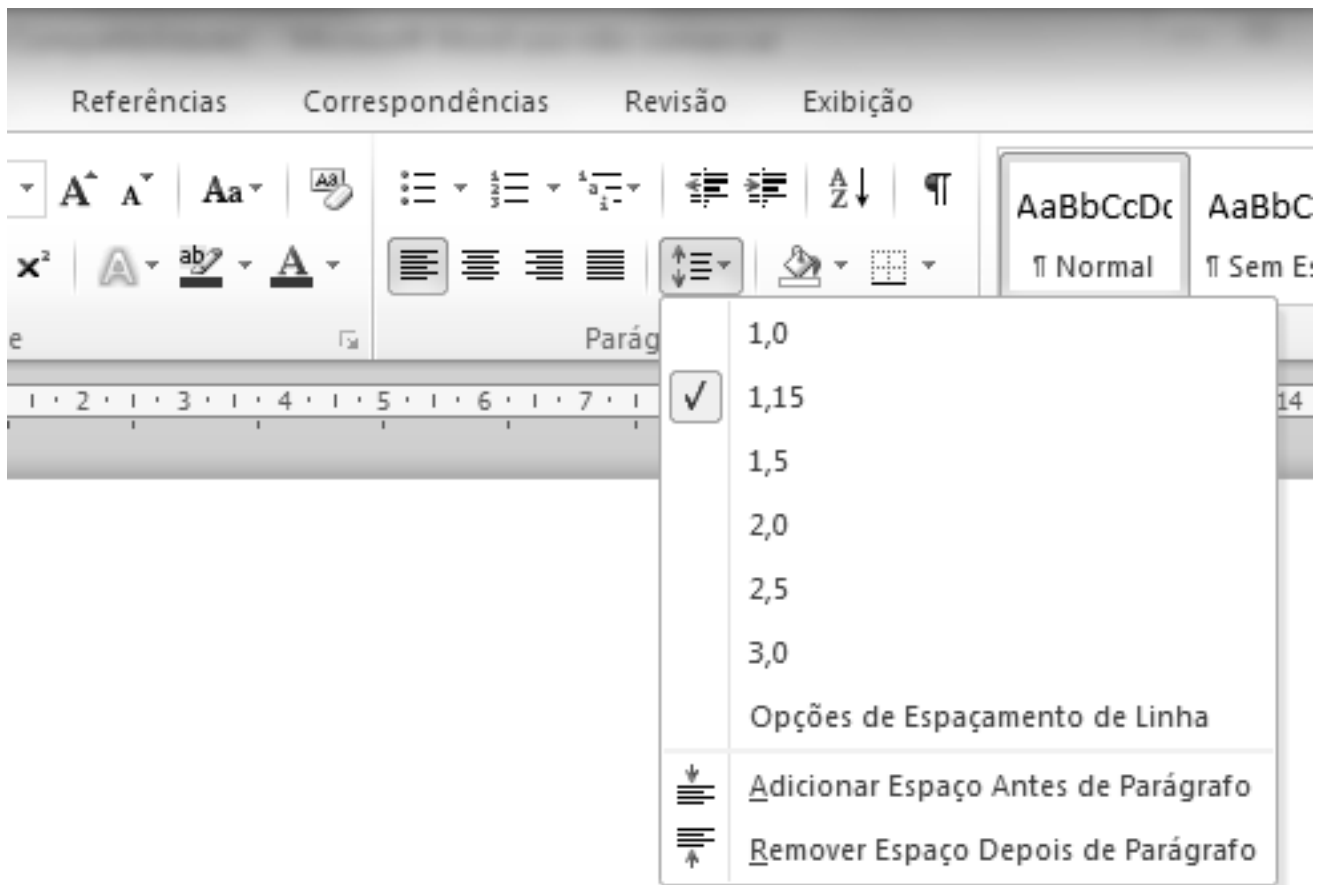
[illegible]

Referências Correspondências Revisão Exibição

A A Aa

AaBbCcDc AaBbC
¶ Normal ¶ Sem Es

e Parág

1 · 2 · 1 · 3 · 1 · 4 · 1 · 5 · 1 · 6 · 1 · 7 · 1 14

1,0
✓ 1,15
1,5
2,0
2,5
3,0
Opções de Espaçamento de Linha
Adicionar Espaço Antes de Parágrafo
Remover Espaço Depois de Parágrafo